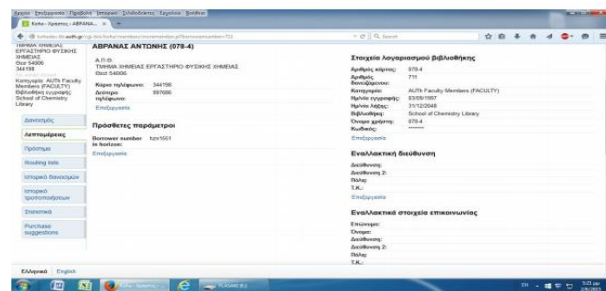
Αρχείο Επεξεργασία Προβολή Ιστορικό Σελιδοδείκτες Εργαλεία Βοήθεια

Koha › Χρήστες › ΑΒΡΑΝΑ... ×

koha.lib.auth.gr/cgi-bin/koha/members/moremember.pl?borrowernumber=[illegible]

Search

ΤΜΗΜΑ ΧΗΜΕΙΑΣ ΕΡΓΑΣΤΗΡΙΟ ΦΥΣΙΚΗΣ ΧΗΜΕΙΑΣ
Θεσ 54006
344198
Κατηγορία: AUTh Faculty Members (FACULTY)
Βιβλιοθήκη εγγραφής: School of Chemistry Library

Δανεισμός
Λεπτομέρειες
Πρόστιμα
Routing lists
Ιστορικό δανεισμών
Ιστορικό τροποποιήσεων
Στατιστικά
Purchase suggestions

ΑΒΡΑΝΑΣ ΑΝΤΩΝΗΣ (078-4)

Α.Π.Θ.
ΤΜΗΜΑ ΧΗΜΕΙΑΣ ΕΡΓΑΣΤΗΡΙΟ ΦΥΣΙΚΗΣ ΧΗΜΕΙΑΣ
Θεσ 54006

Κύριο τηλέφωνο: 344198
Δεύτερο τηλέφωνο: 997686

Επεξεργασία

Πρόσθετες παράμετροι

Borrower number in horizon: hzn1651

Επεξεργασία

Στοιχεία λογαριασμού βιβλιοθήκης

Αριθμός κάρτας: 078-4
Αριθμός δανειζόμενου: 711
Κατηγορία: AUTh Faculty Members (FACULTY)
Ημ/νία εγγραφής: 03/09/1997
Ημ/νία λήξης: 31/12/2048
Βιβλιοθήκη: School of Chemistry Library
Όνομα χρήστη: 078-4
Κωδικός: *******

Επεξεργασία

Εναλλακτική διεύθυνση

Διεύθυνση:
Διεύθυνση 2:
Πόλη:
Τ.Κ.:

Επεξεργασία

Εναλλακτικά στοιχεία επικοινωνίας

Επώνυμο:
Όνομα:
Διεύθυνση:
Διεύθυνση 2:
Πόλη:
Τ.Κ.:

Ελληνικά English

Koha › Χρήστε...

EN

5:01 μμ
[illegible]